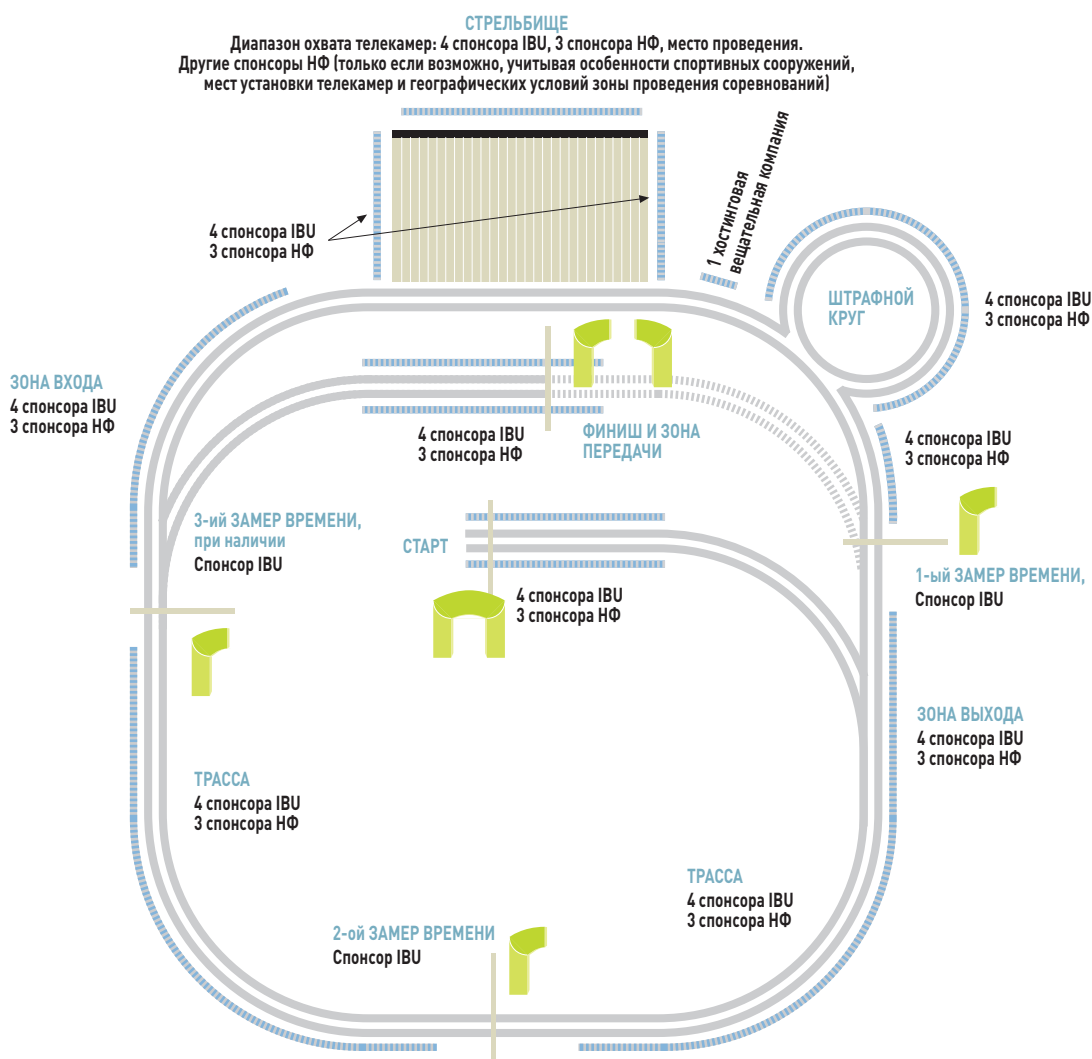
СТРЕЛЬБИЩЕ
Диапазон охвата телекамер: 4 спонсора IBU, 3 спонсора НФ, место проведения.
Другие спонсоры НФ (только если возможно, учитывая особенности спортивных сооружений, мест установки телекамер и географических условий зоны проведения соревнований)

4 спонсора IBU
3 спонсора НФ

1 хостинговая вещательная компания

ШТРАФНОЙ КРУГ
4 спонсора IBU
3 спонсора НФ

ЗОНА ВХОДА
4 спонсора IBU
3 спонсора НФ

4 спонсора IBU
3 спонсора НФ

ФИНИШ И ЗОНА ПЕРЕДАЧИ

4 спонсора IBU
3 спонсора НФ

3-ий ЗАМЕР ВРЕМЕНИ, при наличии
Спонсор IBU

СТАРТ

4 спонсора IBU
3 спонсора НФ

1-ый ЗАМЕР ВРЕМЕНИ,
Спонсор IBU

ЗОНА ВЫХОДА
4 спонсора IBU
3 спонсора НФ

ТРАССА
4 спонсора IBU
3 спонсора НФ

ТРАССА
4 спонсора IBU
3 спонсора НФ

2-ой ЗАМЕР ВРЕМЕНИ
Спонсор IBU